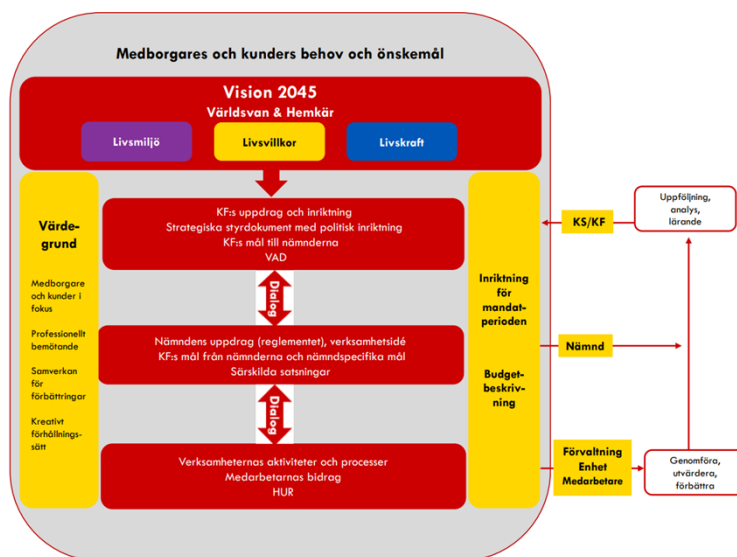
Medborgares och kunders behov och önskemål

Vision 2045
Världsvan & Hemkär

Livsmiljö

Livsvillkor

Livskraft

Värdegrund

Medborgare och kunder i fokus

Professionellt bemötande

Samverkan för förbättringar

Kreativt förhållningssätt

KF:s uppdrag och inriktning
Strategiska styrdokument med politisk inriktning
KF:s mål till nämnderna
VAD

Dialog

Nämndens uppdrag (reglementet), verksamhetsidé
KF:s mål från nämnderna och nämndspecifika mål
Särskilda satsningar

Dialog

Verksamheternas aktiviteter och processer
Medarbetarnas bidrag
HUR

Inriktning för mandatperioden

Budgetbeskrivning

KS/KF

Nämnd

Förvaltning
Enhet
Medarbetare

Uppföljning, analys, lärande

Genomföra, utvärdera, förbättra